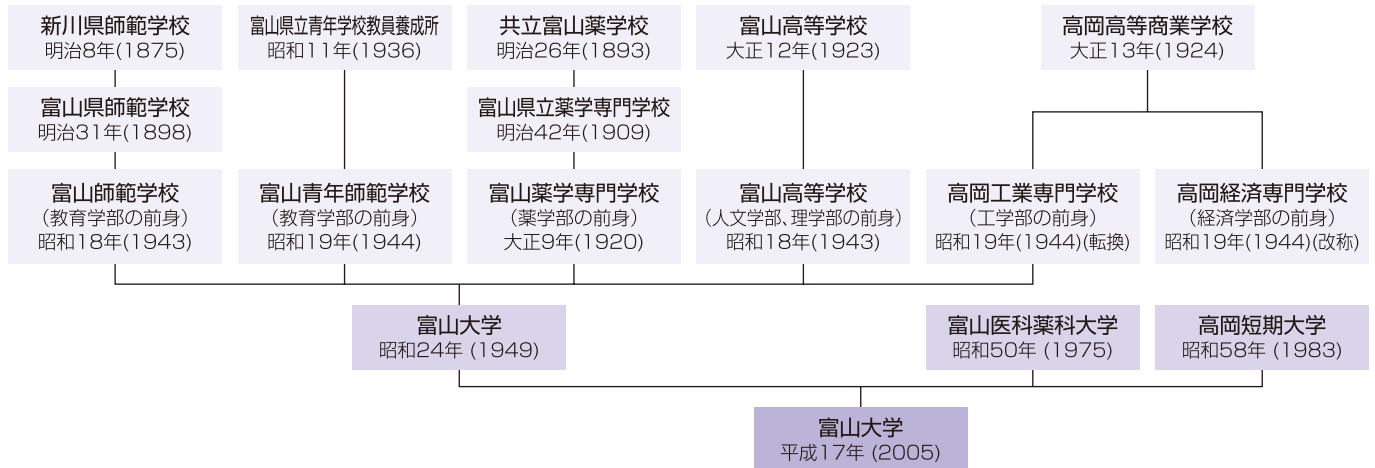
新川県師範学校
明治8年(1875)

富山県師範学校
明治31年(1898)

富山師範学校
(教育学部の前身)
昭和18年(1943)

富山県立青年学校教員養成所
昭和11年(1936)

富山青年師範学校
(教育学部の前身)
昭和19年(1944)

共立富山薬学校
明治26年(1893)

富山県立薬学専門学校
明治42年(1909)

富山薬学専門学校
(薬学部の前身)
大正9年(1920)

富山高等学校
大正12年(1923)

富山高等学校
(人文学部、理学部の前身)
昭和18年(1943)

高岡高等商業学校
大正13年(1924)

高岡工業専門学校
(工学部の前身)
昭和19年(1944)(転換)

高岡経済専門学校
(経済学部の前身)
昭和19年(1944)(改称)

富山大学
昭和24年 (1949)

富山医科薬科大学
昭和50年 (1975)

高岡短期大学
昭和58年 (1983)

富山大学
平成17年 (2005)